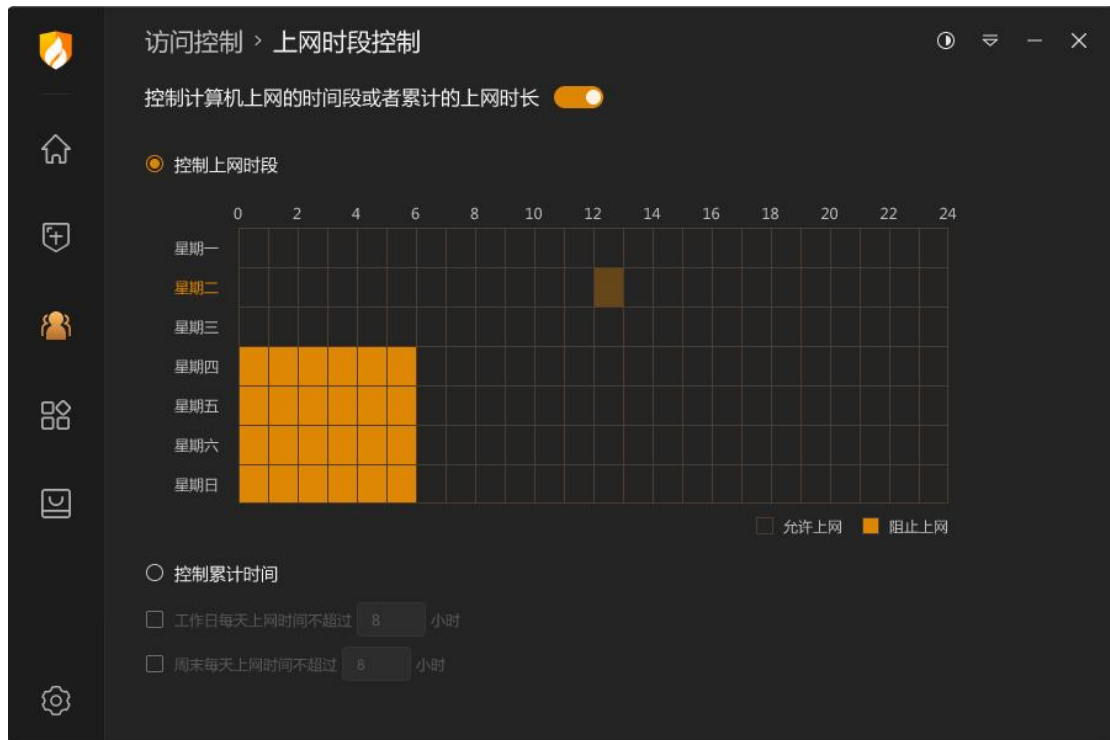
访问控制 › 上网时段控制

控制计算机上网的时间段或者累计的上网时长

控制上网时段

| | 0 | 2 | 4 | 6 | 8 | 10 | 12 | 14 | 16 | 18 | 20 | 22 | 24 |
|---|---|---|---|---|---|---|---|---|---|---|---|---|---|
| 星期一 | | | | | | | | | | | | | |
| 星期二 | | | | | | | | | | | | | |
| 星期三 | | | | | | | | | | | | | |
| 星期四 | | | | | | | | | | | | | |
| 星期五 | | | | | | | | | | | | | |
| 星期六 | | | | | | | | | | | | | |
| 星期日 | | | | | | | | | | | | | |

允许上网 阻止上网

控制累计时间

工作日每天上网时间不超过 8 小时

周末每天上网时间不超过 8 小时